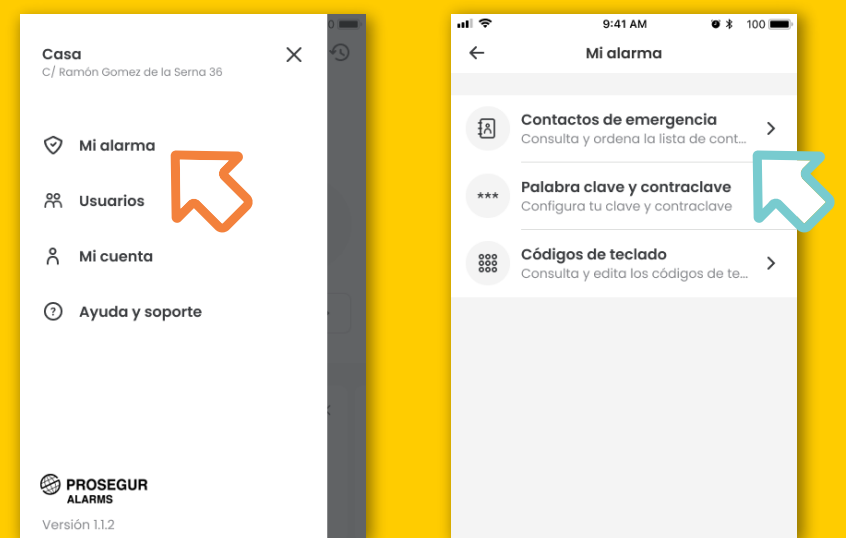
Casa
C/ Ramón Gomez de la Serna 36

Mi alarma

Usuarios

Mi cuenta

Ayuda y soporte

PROSEGUR
ALARMS

Versión 1.1.2

9:41 AM
100

Mi alarma

Contactos de emergencia
Consulta y ordena la lista de cont...

***
Palabra clave y contraclave
Configura tu clave y contraclave

Códigos de teclado
Consulta y edita los códigos de te...